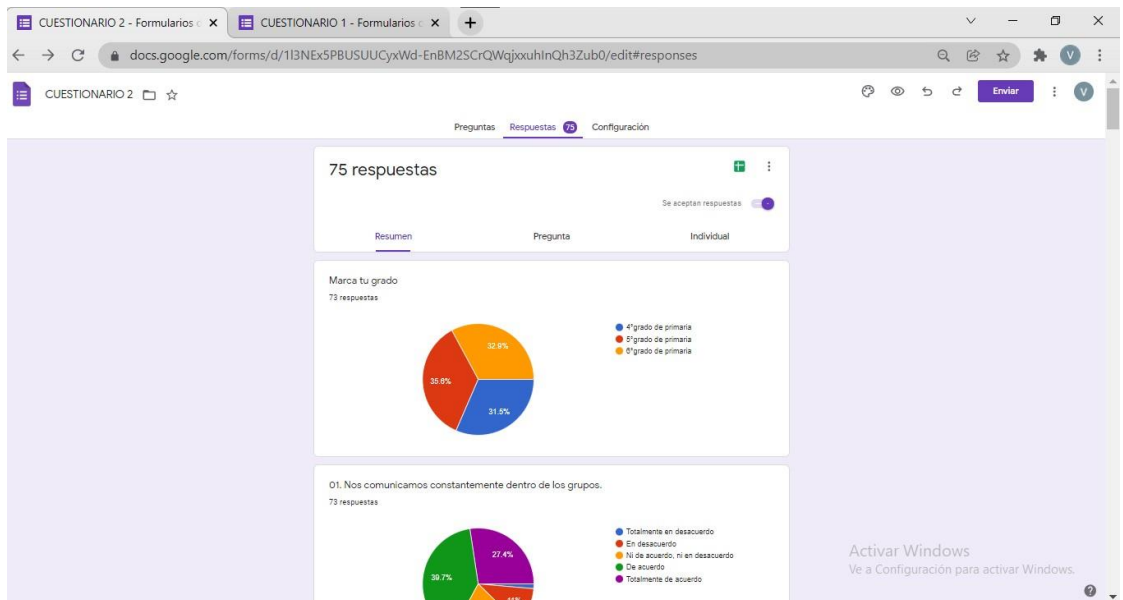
CUESTIONARIO 2 - Formularios ×
CUESTIONARIO 1 - Formularios ×
docs.google.com/forms/d/1I3NEx5PBUSUUCyxWd-EnBM2SCrQWqjxxuhInQh3Zub0/edit#responses
CUESTIONARIO 2
Enviar
V
Preguntas Respuestas 75 Configuración

75 respuestas
Se aceptan respuestas
Resumen Pregunta Individual

Marca tu grado
73 respuestas
4°grado de primaria
5°grado de primaria
6°grado de primaria
32.9%
35.6%
31.5%

01. Nos comunicamos constantemente dentro de los grupos.
73 respuestas
Totalmente en desacuerdo
En desacuerdo
Ni de acuerdo, ni en desacuerdo
De acuerdo
Totalmente de acuerdo
27.4%
39.7%
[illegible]

Activar Windows
Ve a Configuración para activar Windows.